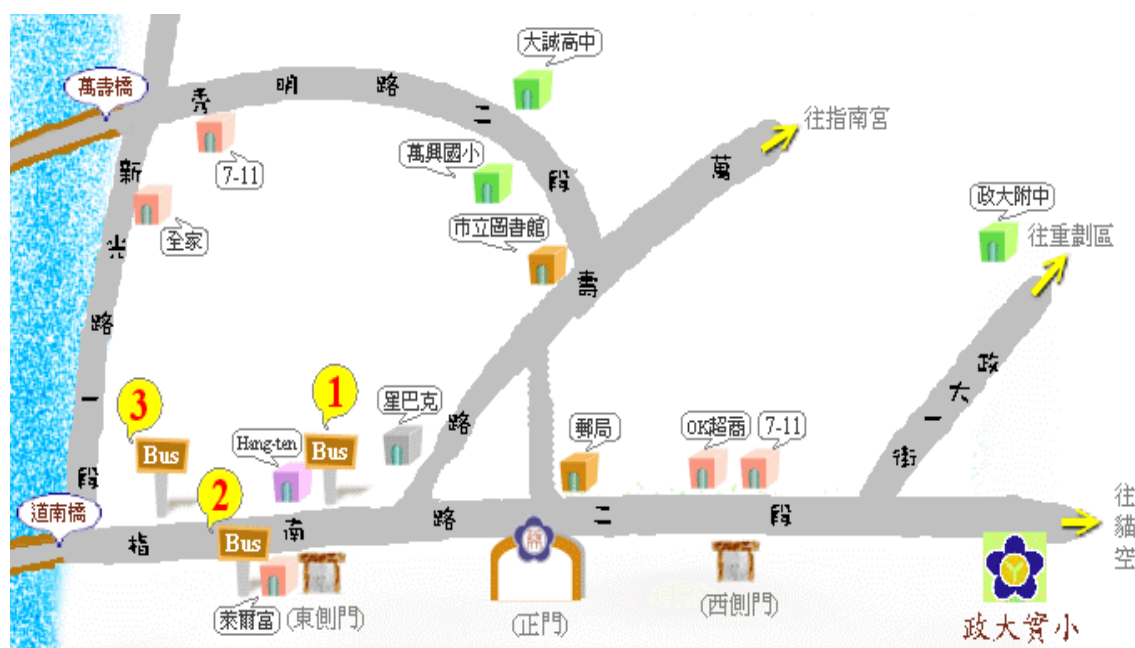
萬壽橋
秀
明
路
二
段
大誠高中
萬興國小
市立圖書館
7-11
全家
新
光
路
一
段
往指南宮
萬
壽
路
政大附中
往重劃區
政
大
一
街
3
Bus
1
Bus
2
Bus
Hang-ten
星巴克
郵局
OK超商
7-11
道南橋
指
南
路
二
段
往
貓
空
萊爾富
(東側門)
(正門)
(西側門)
政大資小